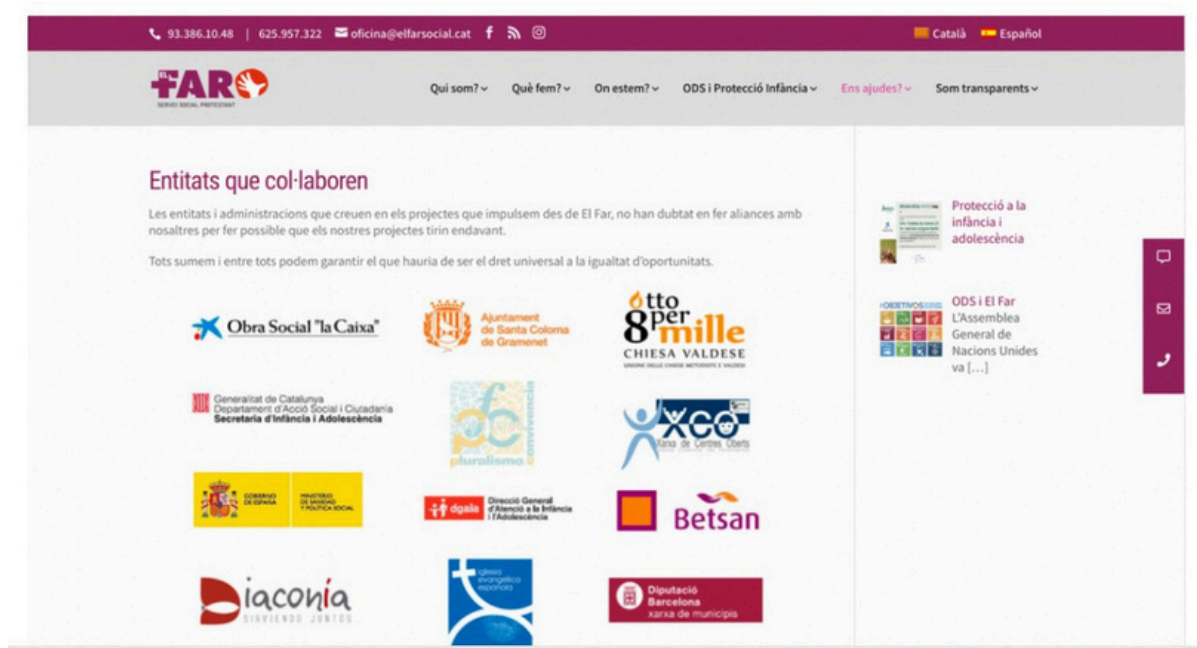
93.386.10.48 | 625.957.322 oficina@elfarsocial.cat

Català Español

EL FARO
SERVEI SOCIAL PROTESTANT

Qui som? Què fem? On estem? ODS i Protecció Infància Ens ajudes? Som transparents

Entitats que col·laboren

Les entitats i administracions que creuen en els projectes que impulsem des de El Far, no han dubtat en fer aliances amb nosaltres per fer possible que els nostres projectes tirin endavant.

Tots sumem i entre tots podem garantir el que hauria de ser el dret universal a la igualtat d'oportunitats.

Obra Social "la Caixa"

Ajuntament de Santa Coloma de Gramenet

Otto per mille
CHIESA VALDESE
UNIONE DELLE CHIESE METODISTE E VALDESI

Generalitat de Catalunya
Departament d'Acció Social i Ciutadania
Secretaria d'Infància i Adolescència

pluralismo convivencia

XCO
Xarxa de Centres Oberts

GOBIERNO DE ESPAÑA
MINISTERIO DE SANIDAD Y POLÍTICA SOCIAL

dgaia
Direcció General d'Atenció a la Infància i l'Adolescència

Betsan

Diaconia
SIRVIENDO JUNTOS

iglesia evangelica española

Diputació Barcelona
xarxa de municipis

Protecció a la infància i adolescència

ODS i El Far
L'Assemblea General de Nacions Unides va [...]

OBJETIVOS